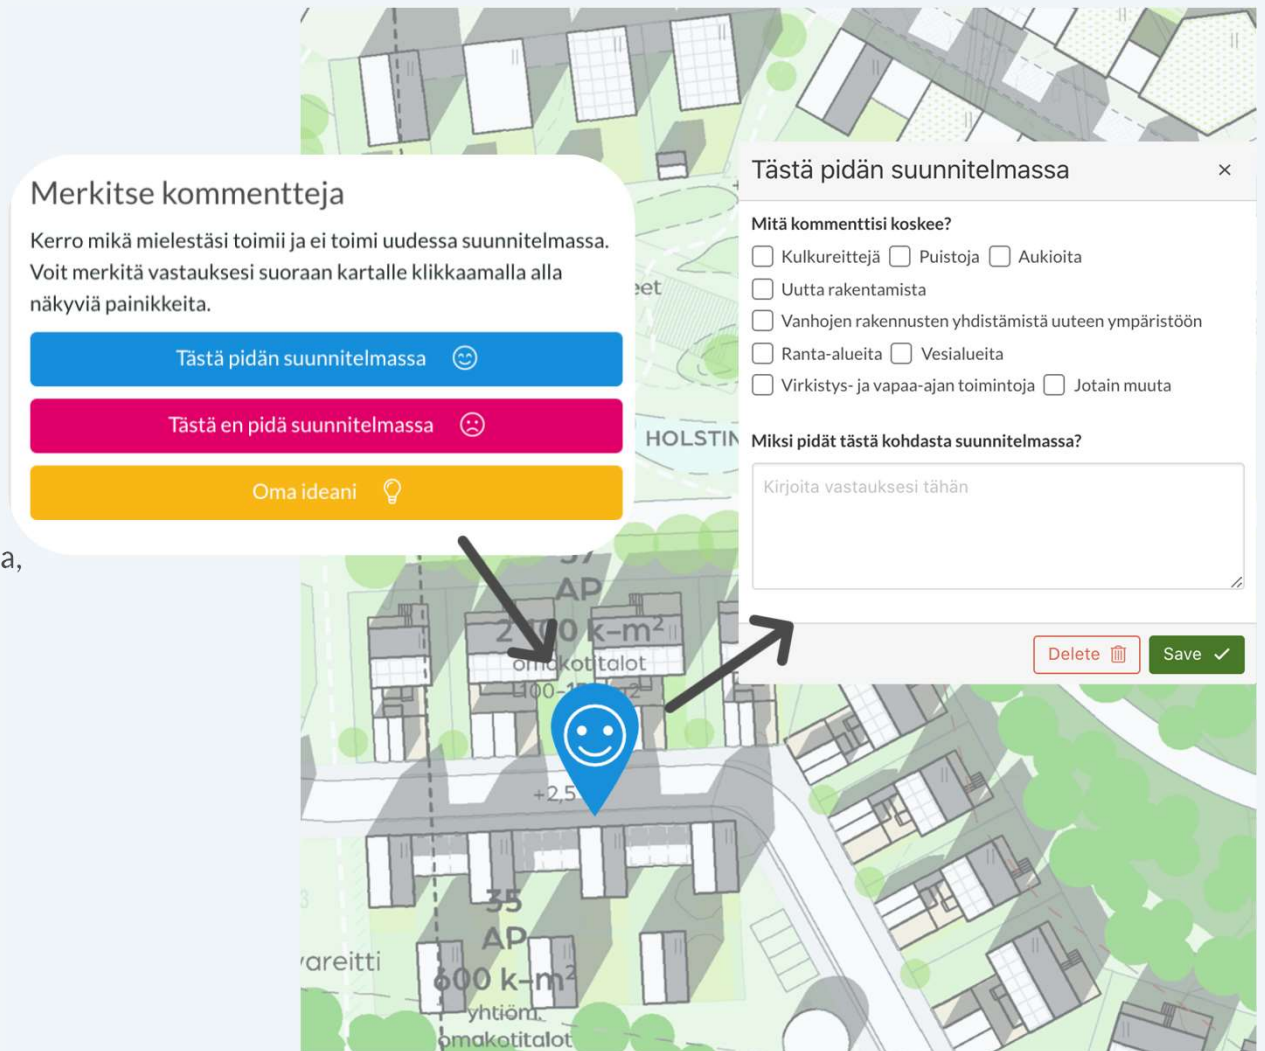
Merkitse kommentteja

Kerro mikä mielestäsi toimii ja ei toimi uudessa suunnitelmassa. Voit merkitä vastauksesi suoraan kartalle klikkaamalla alla näkyviä painikkeita.

Tästä pidän suunnitelmassa

Tästä en pidä suunnitelmassa

Oma ideani

a,

eet

HOLSTIN

37
AP
2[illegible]0 k-m$^2$
omakotitalot
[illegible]00-1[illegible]2

+2,5

35
AP
600 k-m$^2$
yhtiöm.
omakotitalot

vareitti

Tästä pidän suunnitelmassa ×

Mitä kommenttisi koskee?

Kulkureittejä
Puistoja
Aukioita
Uutta rakentamista
Vanhojen rakennusten yhdistämistä uuteen ympäristöön
Ranta-alueita
Vesialueita
Virkistys- ja vapaa-ajan toimintoja
Jotain muuta

Miksi pidät tästä kohdasta suunnitelmassa?

Kirjoita vastauksesi tähän

Delete
Save